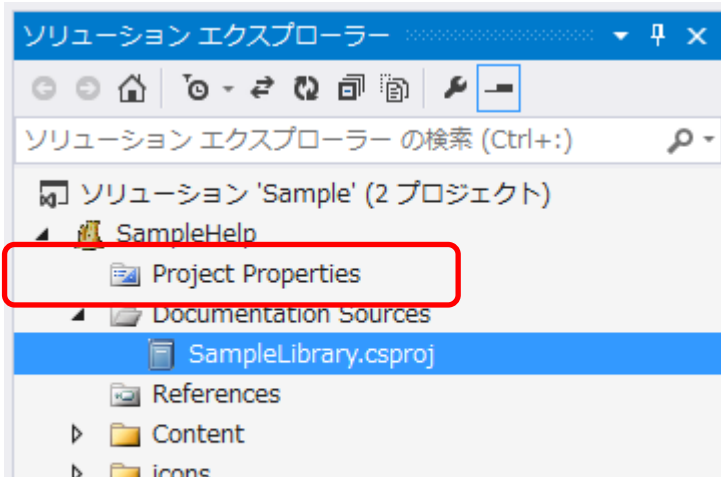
ソリューション エクスプローラー

ソリューション エクスプローラー の検索 (Ctrl+:)

ソリューション 'Sample' (2 プロジェクト)
SampleHelp
Project Properties
Documentation Sources
SampleLibrary.csproj
References
Content
icons